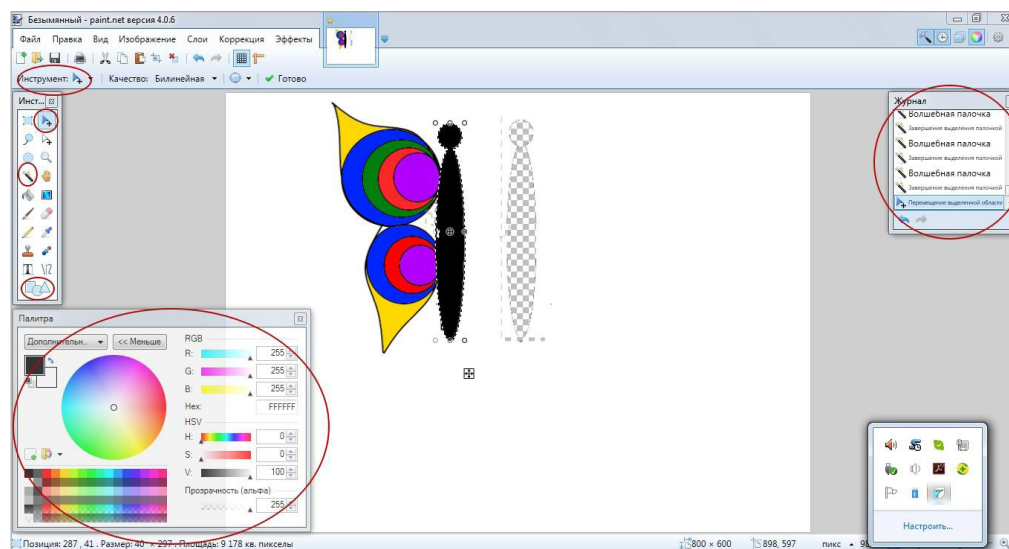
Безымянный - paint.net версия 4.0.6

Файл Правка Вид Изображение Слои Коррекция Эффекты

Инструмент: Качество: Билинейная Готово

Инст...

Журнал
Волшебная палочка
Завершение выделения палочкой
Волшебная палочка
Завершение выделения палочкой
Волшебная палочка
Завершение выделения палочкой
Перемещение выделенной области

Палитра
Дополнительн... << Меньше
RGB
R: 255
G: 255
B: 255
Hex: FFFFFF
HSV
H: 0
S: 0
V: 100
Прозрачность (альфа)
255

Настроить...

Позиция: 287 , 41 . Размер: 40 × 297 . Площадь: 9 178 кв. пикселы 800 × 600 898, 597 пикс 9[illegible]